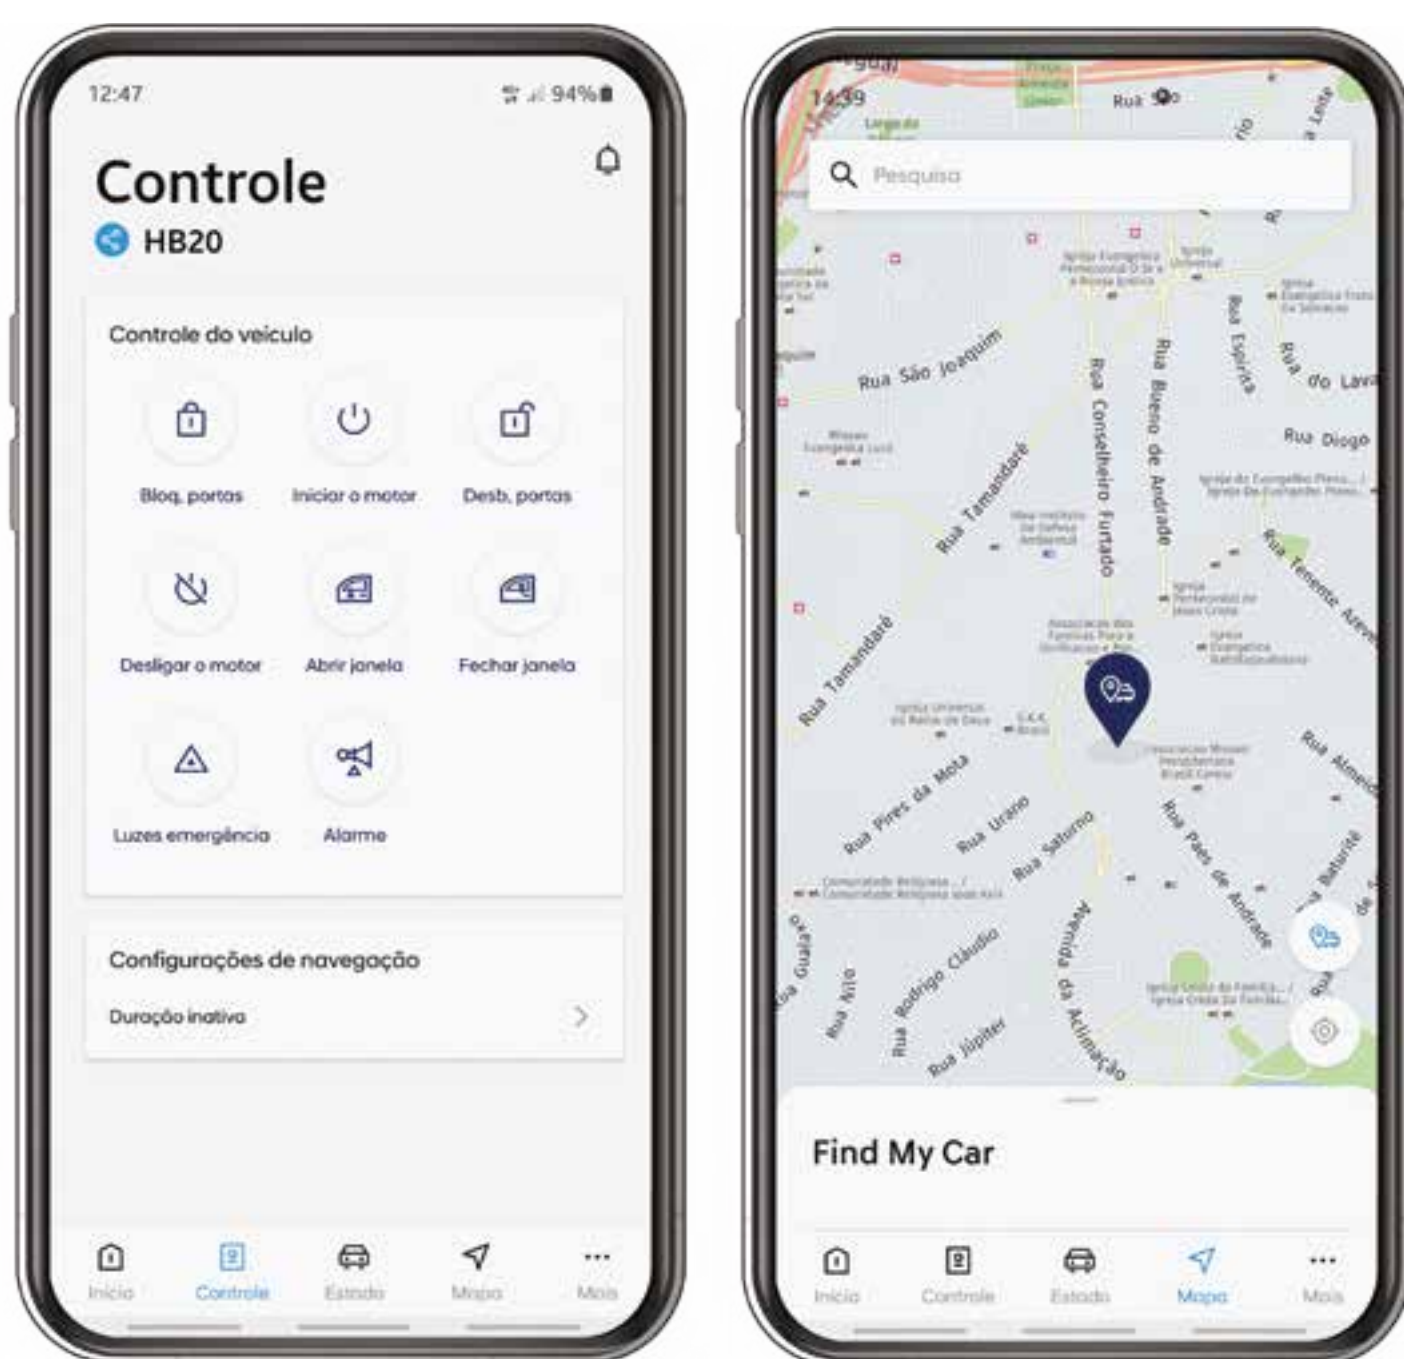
12:47
94%

Controle
HB20

Controle do veículo

Bloq. portas
Iniciar o motor
Desb. portas
Desligar o motor
Abrir janela
Fechar janela
Luzes emergência
Alarme

Configurações de navegação
Duração inativa

Início
Controle
Estado
Mapa
Mais

14:39
Pesquisa

Rua São Joaquim
Rua Conselheiro Furtado
Rua Bueno de Andrade
Rua Espírita
Rua do Lava
Rua Diogo
Rua Tamandaré
Rua Tamandaré
Rua Tenente Azeve
Rua Pires da Mota
Rua Urano
Rua Saturno
Rua Paes de Andrade
Rua Almeida
Avenida da Aclimação
Rua Rodrigo Cláudio
Rua Júpiter
Rua Nilo
Rua Gualaxo
Rua Baturité

Find My Car

Início
Controle
Estado
Mapa
Mais